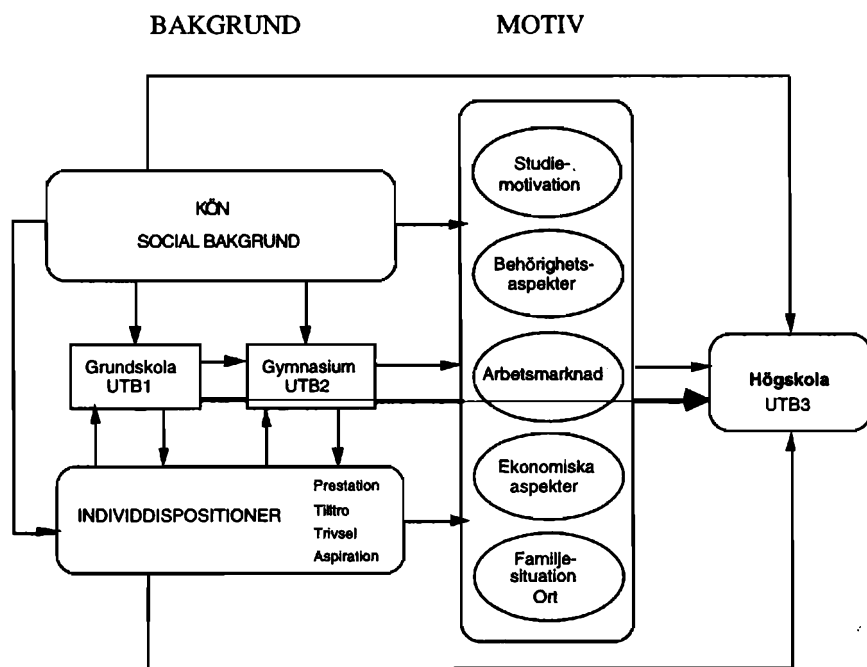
BAKGRUND

MOTIV

KÖN

SOCIAL BAKGRUND

Studie-motivation

Behörighets-aspekter

Grundskola UTB1

Gymnasium UTB2

Arbetsmarknad

Högskola UTB3

Ekonomiska aspekter

INDIVIDDISPOSITIONER

Prestation
Tilltro
Trivsel
Aspiration

Familje-situation Ort